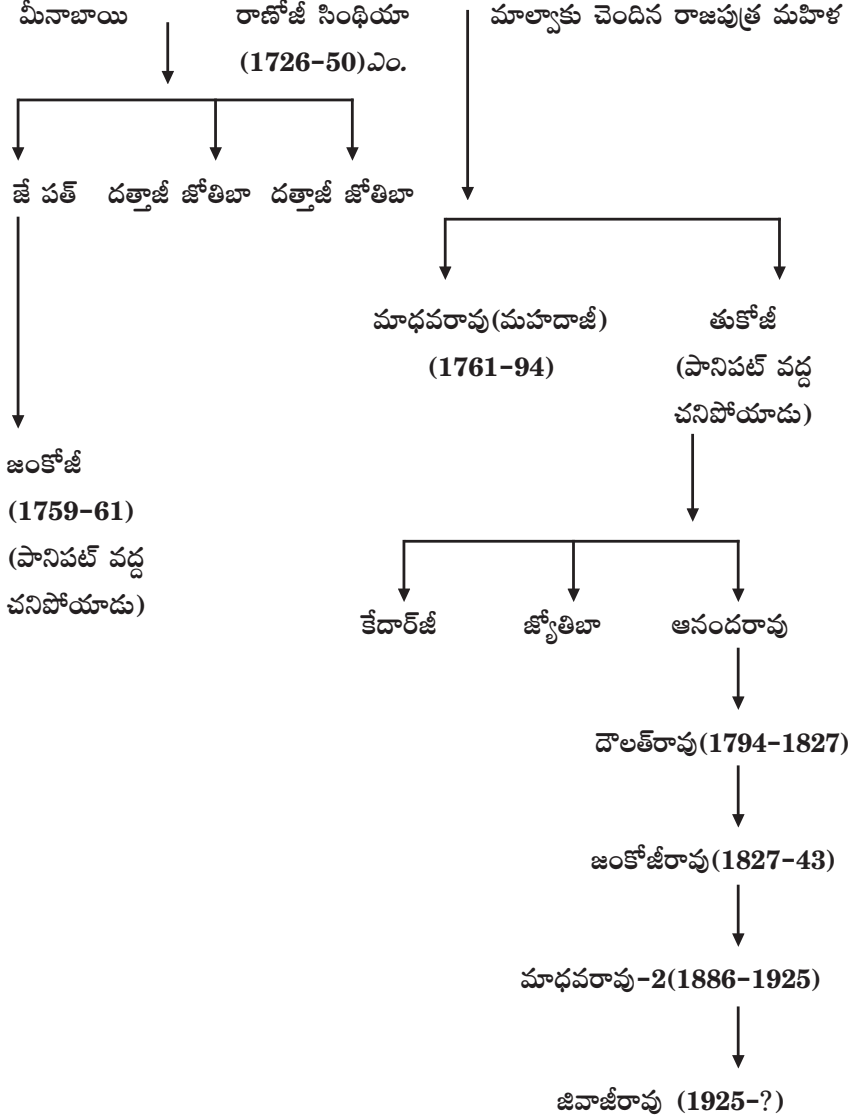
మీనాబాయి రాణోజీ సింథియా (1726–50)ఎం. మాల్వాకు చెందిన రాజపుత్ర మహిళ

జే పత్ దత్తాజీ జోతిబా దత్తాజీ జోతిబా

జంకోజీ (1759–61) (పానిపట్ వద్ద చనిపోయాడు)

మాధవరావు(మహదాజీ) (1761–94)

తుకోజీ (పానిపట్ వద్ద చనిపోయాడు)

కేదార్‌జీ జ్యోతిబా ఆనందరావు

దౌలత్‌రావు(1794–1827)

జంకోజీరావు(1827–43)

మాధవరావు–2(1886–1925)

జివాజీరావు (1925–?)